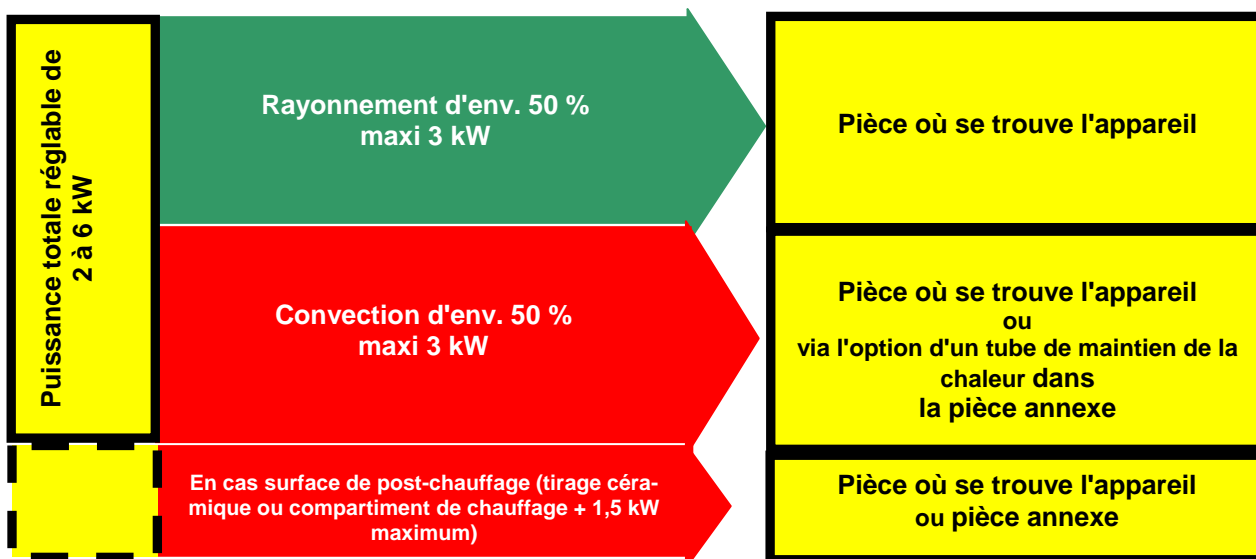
Puissance totale réglable de 2 à 6 kW

Rayonnement d'env. 50 %
maxi 3 kW

Pièce où se trouve l'appareil

Convection d'env. 50 %
maxi 3 kW

Pièce où se trouve l'appareil
ou
via l'option d'un tube de maintien de la chaleur dans
la pièce annexe

En cas surface de post-chauffage (tirage céramique ou compartiment de chauffage + 1,5 kW maximum)

Pièce où se trouve l'appareil
ou pièce annexe